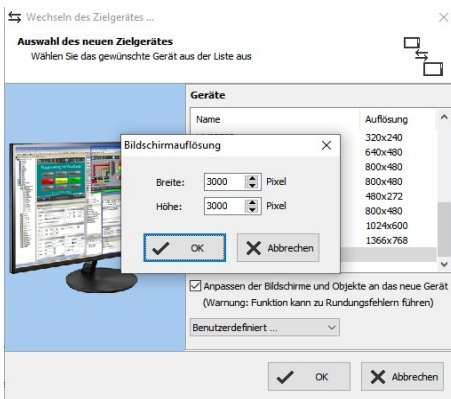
Wechseln des Zielgerätes ...

Auswahl des neuen Zielgerätes
Wählen Sie das gewünschte Gerät aus der Liste aus

Geräte

| Name | Auflösung |
|---|---|
| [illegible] | 320x240 |
| | 640x480 |
| | 800x480 |
| | 800x480 |
| | 480x272 |
| | 800x480 |
| | 1024x600 |
| | 1366x768 |

Bildschirmauflösung

Breite: 3000 Pixel
Höhe: 3000 Pixel

OK
Abbrechen

Anpassen der Bildschirme und Objekte an das neue Gerät
(Warnung: Funktion kann zu Rundungsfehlern führen)

Benutzerdefiniert ...

OK
Abbrechen